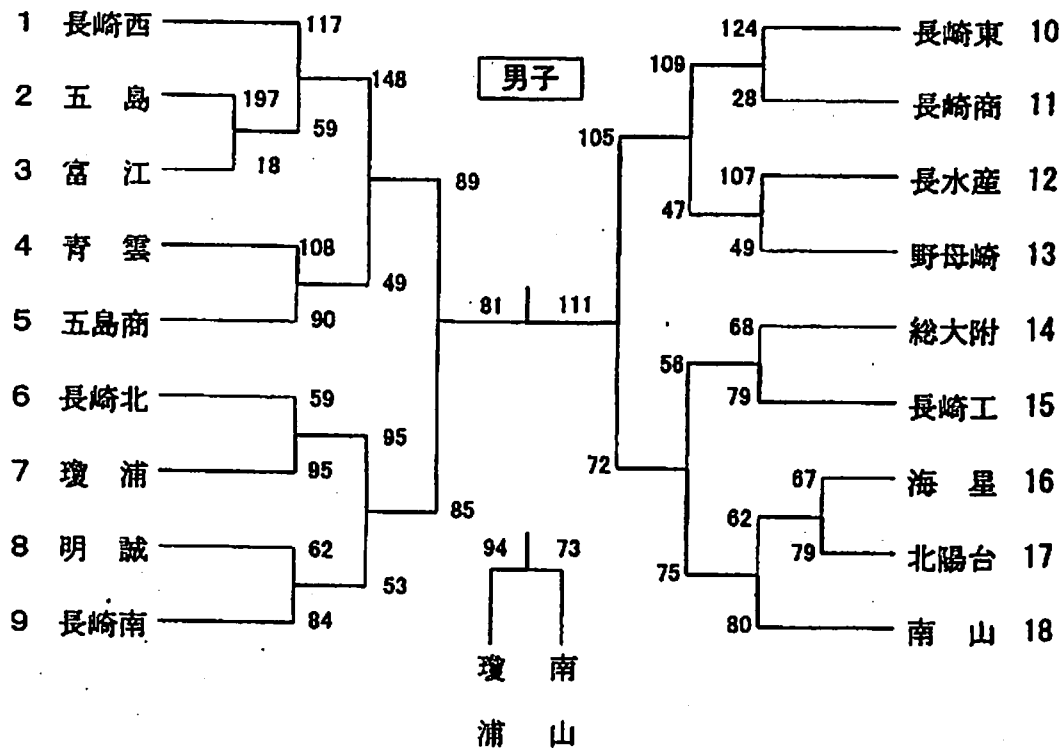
男子

1 長崎西
2 五 島
3 富 江
4 青 雲
5 五島商
6 長崎北
7 瓊 浦
8 明 誠
9 長崎南

117
197
59
18
148
108
49
90
89
59
95
95
62
53
84
85

81
111

94
73
瓊浦
南山

124
109
28
105
107
47
49
68
58
79
72
67
62
79
75
80

長崎東 10
長崎商 11
長水産 12
野母崎 13
総大附 14
長崎工 15
海 星 16
北陽台 17
南 山 18